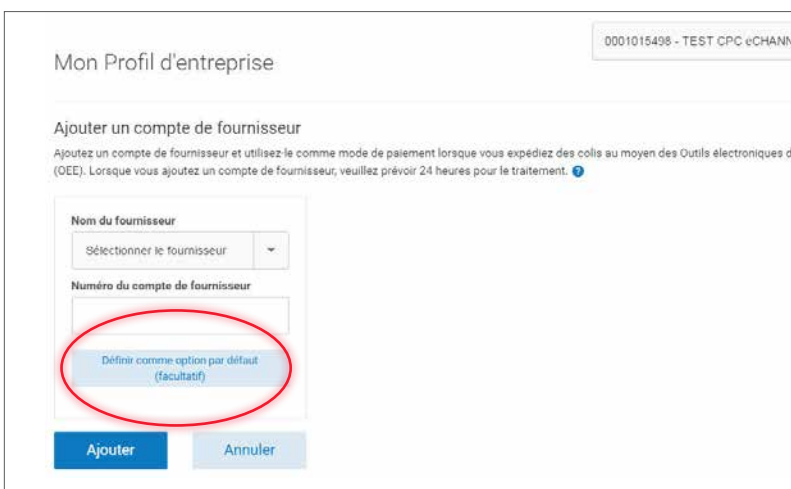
0001015498 - TEST CPC eCHANN

Mon Profil d'entreprise

Ajouter un compte de fournisseur

Ajoutez un compte de fournisseur et utilisez-le comme mode de paiement lorsque vous expédiez des colis au moyen des Outils électroniques d

(OEE). Lorsque vous ajoutez un compte de fournisseur, veuillez prévoir 24 heures pour le traitement.

Nom du fournisseur

Sélectionner le fournisseur

Numéro du compte de fournisseur

Définir comme option par défaut (facultatif)

Ajouter

Annuler